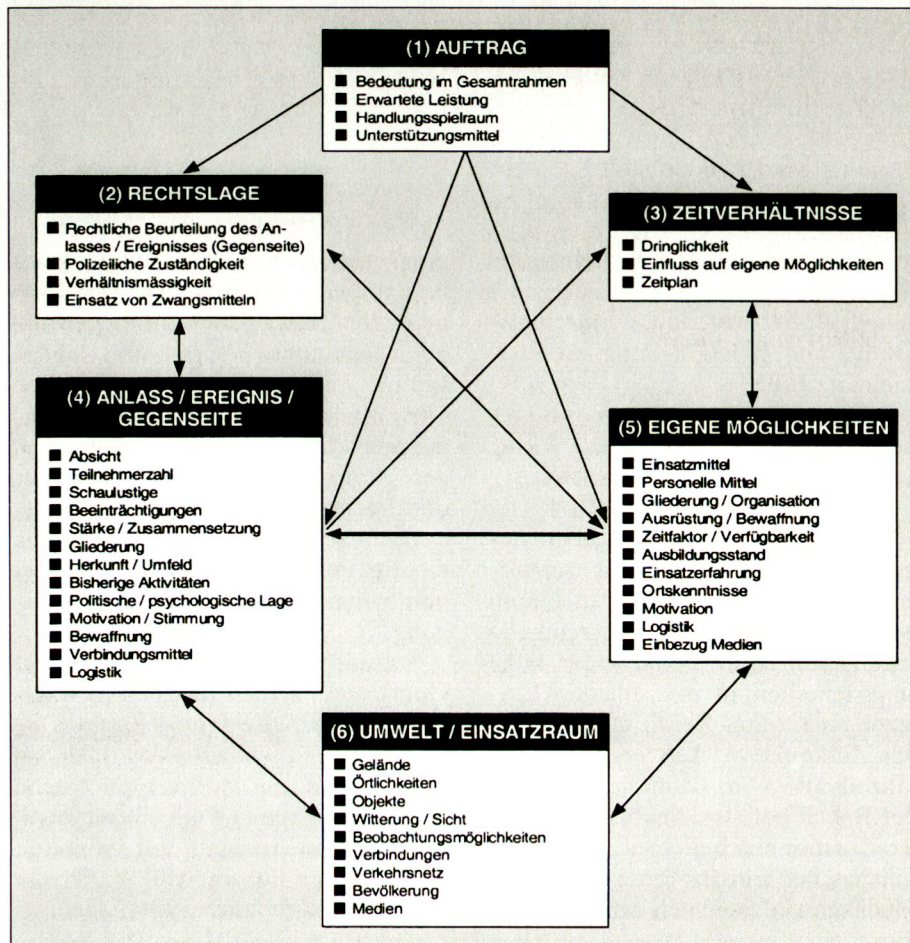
(1) AUFTRAG

■ Bedeutung im Gesamtrahmen
■ Erwartete Leistung
■ Handlungsspielraum
■ Unterstützungsmittel

(2) RECHTSLAGE

■ Rechtliche Beurteilung des Anlasses / Ereignisses (Gegenseite)
■ Polizeiliche Zuständigkeit
■ Verhältnismässigkeit
■ Einsatz von Zwangsmitteln

(3) ZEITVERHÄLTNISSE

■ Dringlichkeit
■ Einfluss auf eigene Möglichkeiten
■ Zeitplan

(4) ANLASS / EREIGNIS / GEGENSEITE

■ Absicht
■ Teilnehmerzahl
■ Schaulustige
■ Beeinträchtigungen
■ Stärke / Zusammensetzung
■ Gliederung
■ Herkunft / Umfeld
■ Bisherige Aktivitäten
■ Politische / psychologische Lage
■ Motivation / Stimmung
■ Bewaffnung
■ Verbindungsmittel
■ Logistik

(5) EIGENE MÖGLICHKEITEN

■ Einsatzmittel
■ Personelle Mittel
■ Gliederung / Organisation
■ Ausrüstung / Bewaffnung
■ Zeitfaktor / Verfügbarkeit
■ Ausbildungsstand
■ Einsatzerfahrung
■ Ortskenntnisse
■ Motivation
■ Logistik
■ Einbezug Medien

(6) UMWELT / EINSATZRAUM

■ Gelände
■ Örtlichkeiten
■ Objekte
■ Witterung / Sicht
■ Beobachtungsmöglichkeiten
■ Verbindungen
■ Verkehrsnetz
■ Bevölkerung
■ Medien